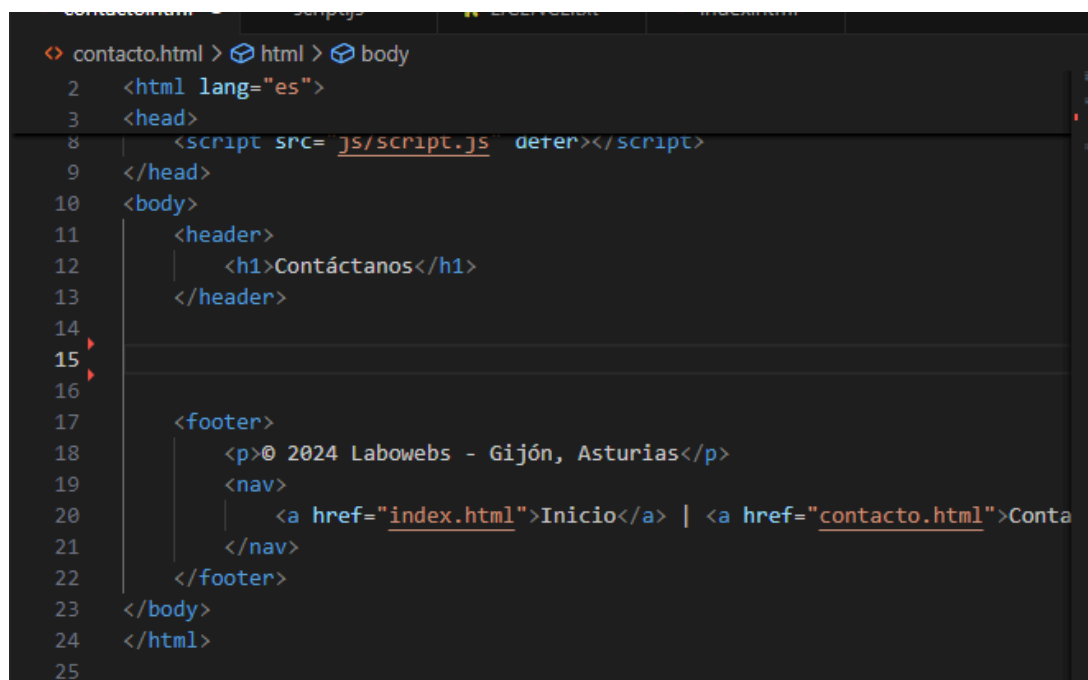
contacto.html > html > body

2 <html lang="es">
3 <head>
8 <script src="js/script.js" defer></script>
9 </head>
10 <body>
11 <header>
12 <h1>Contáctanos</h1>
13 </header>
14
15
16
17 <footer>
18 <p>© 2024 Labowebs - Gijón, Asturias</p>
19 <nav>
20 <a href="index.html">Inicio</a> | <a href="contacto.html">Conta
21 </nav>
22 </footer>
23 </body>
24 </html>
25